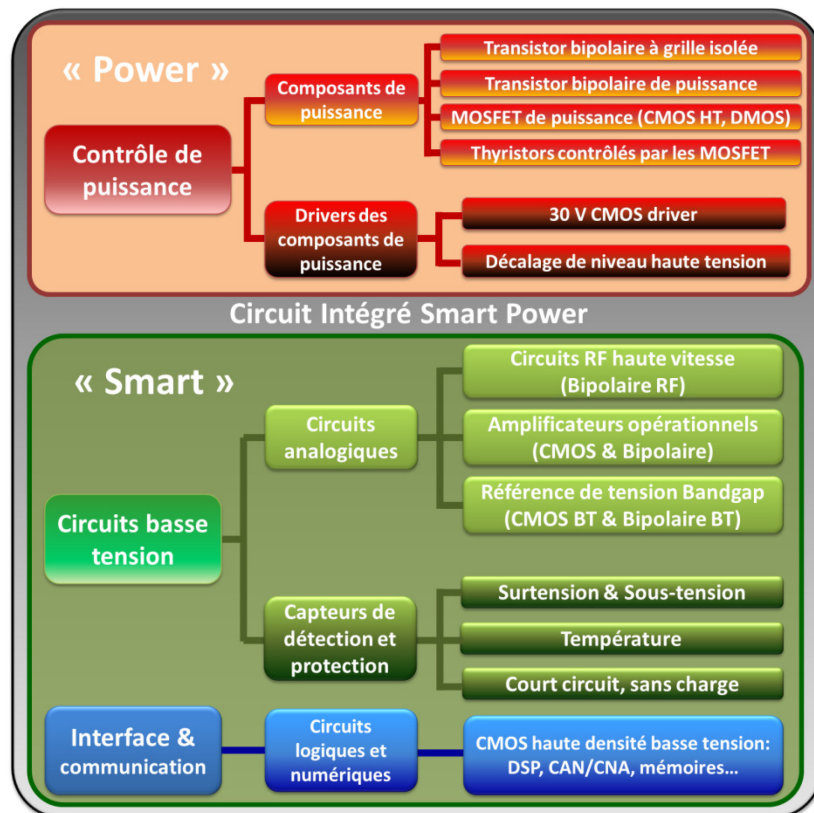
« Power »

Contrôle de puissance

Composants de puissance

Transistor bipolaire à grille isolée

Transistor bipolaire de puissance

MOSFET de puissance (CMOS HT, DMOS)

Thyristors contrôlés par les MOSFET

Drivers des composants de puissance

30 V CMOS driver

Décalage de niveau haute tension

Circuit Intégré Smart Power

« Smart »

Circuits basse tension

Circuits analogiques

Circuits RF haute vitesse (Bipolaire RF)

Amplificateurs opérationnels (CMOS & Bipolaire)

Référence de tension Bandgap (CMOS BT & Bipolaire BT)

Capteurs de détection et protection

Surtension & Sous-tension

Température

Court circuit, sans charge

Interface & communication

Circuits logiques et numériques

CMOS haute densité basse tension: DSP, CAN/CNA, mémoires…